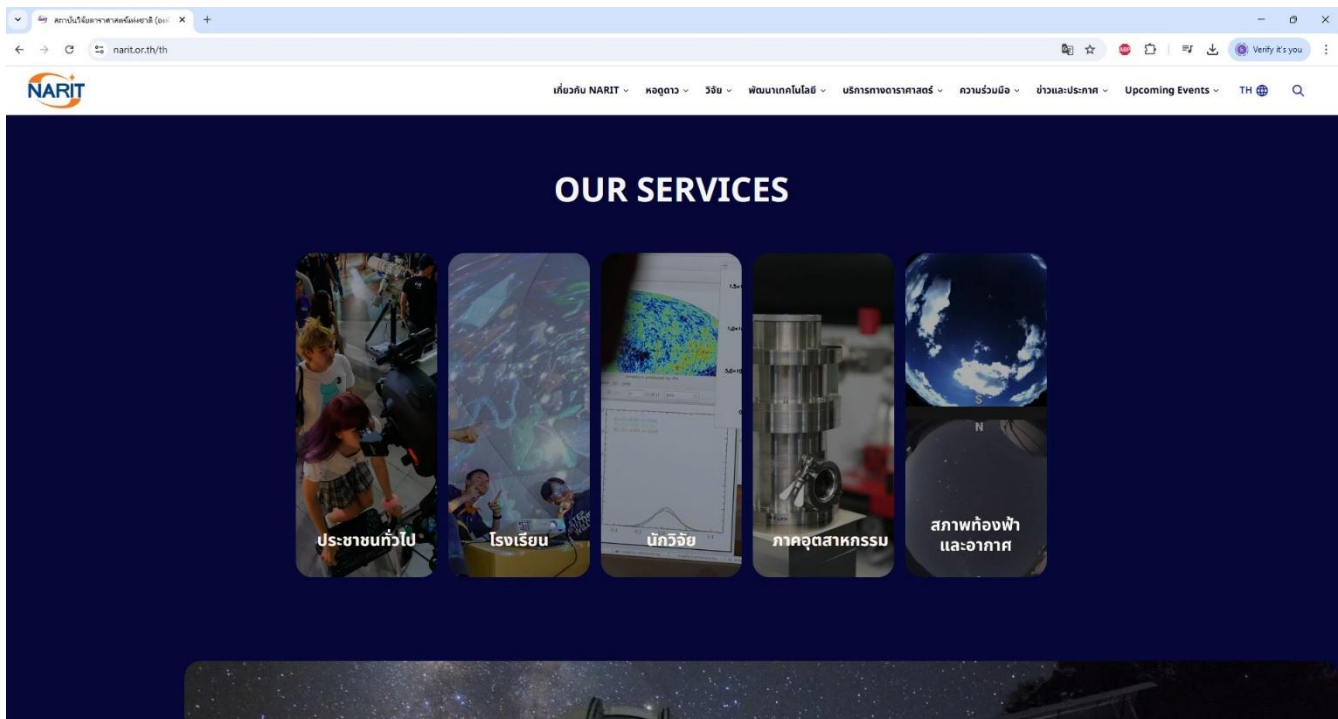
สถาบันวิจัยดาราศาสตร์แห่งชาติ (อง ×

narit.or.th/th

Verify it's you

NARIT

เกี่ยวกับ NARIT หอดูดาว วิจัย พัฒนาเทคโนโลยี บริการทางดาราศาสตร์ ความร่วมมือ ข่าวและประกาศ Upcoming Events TH

OUR SERVICES

ประชาชนทั่วไป

โรงเรียน

นักวิจัย

ภาคอุตสาหกรรม

S

N

สภาพท้องฟ้า และอากาศ